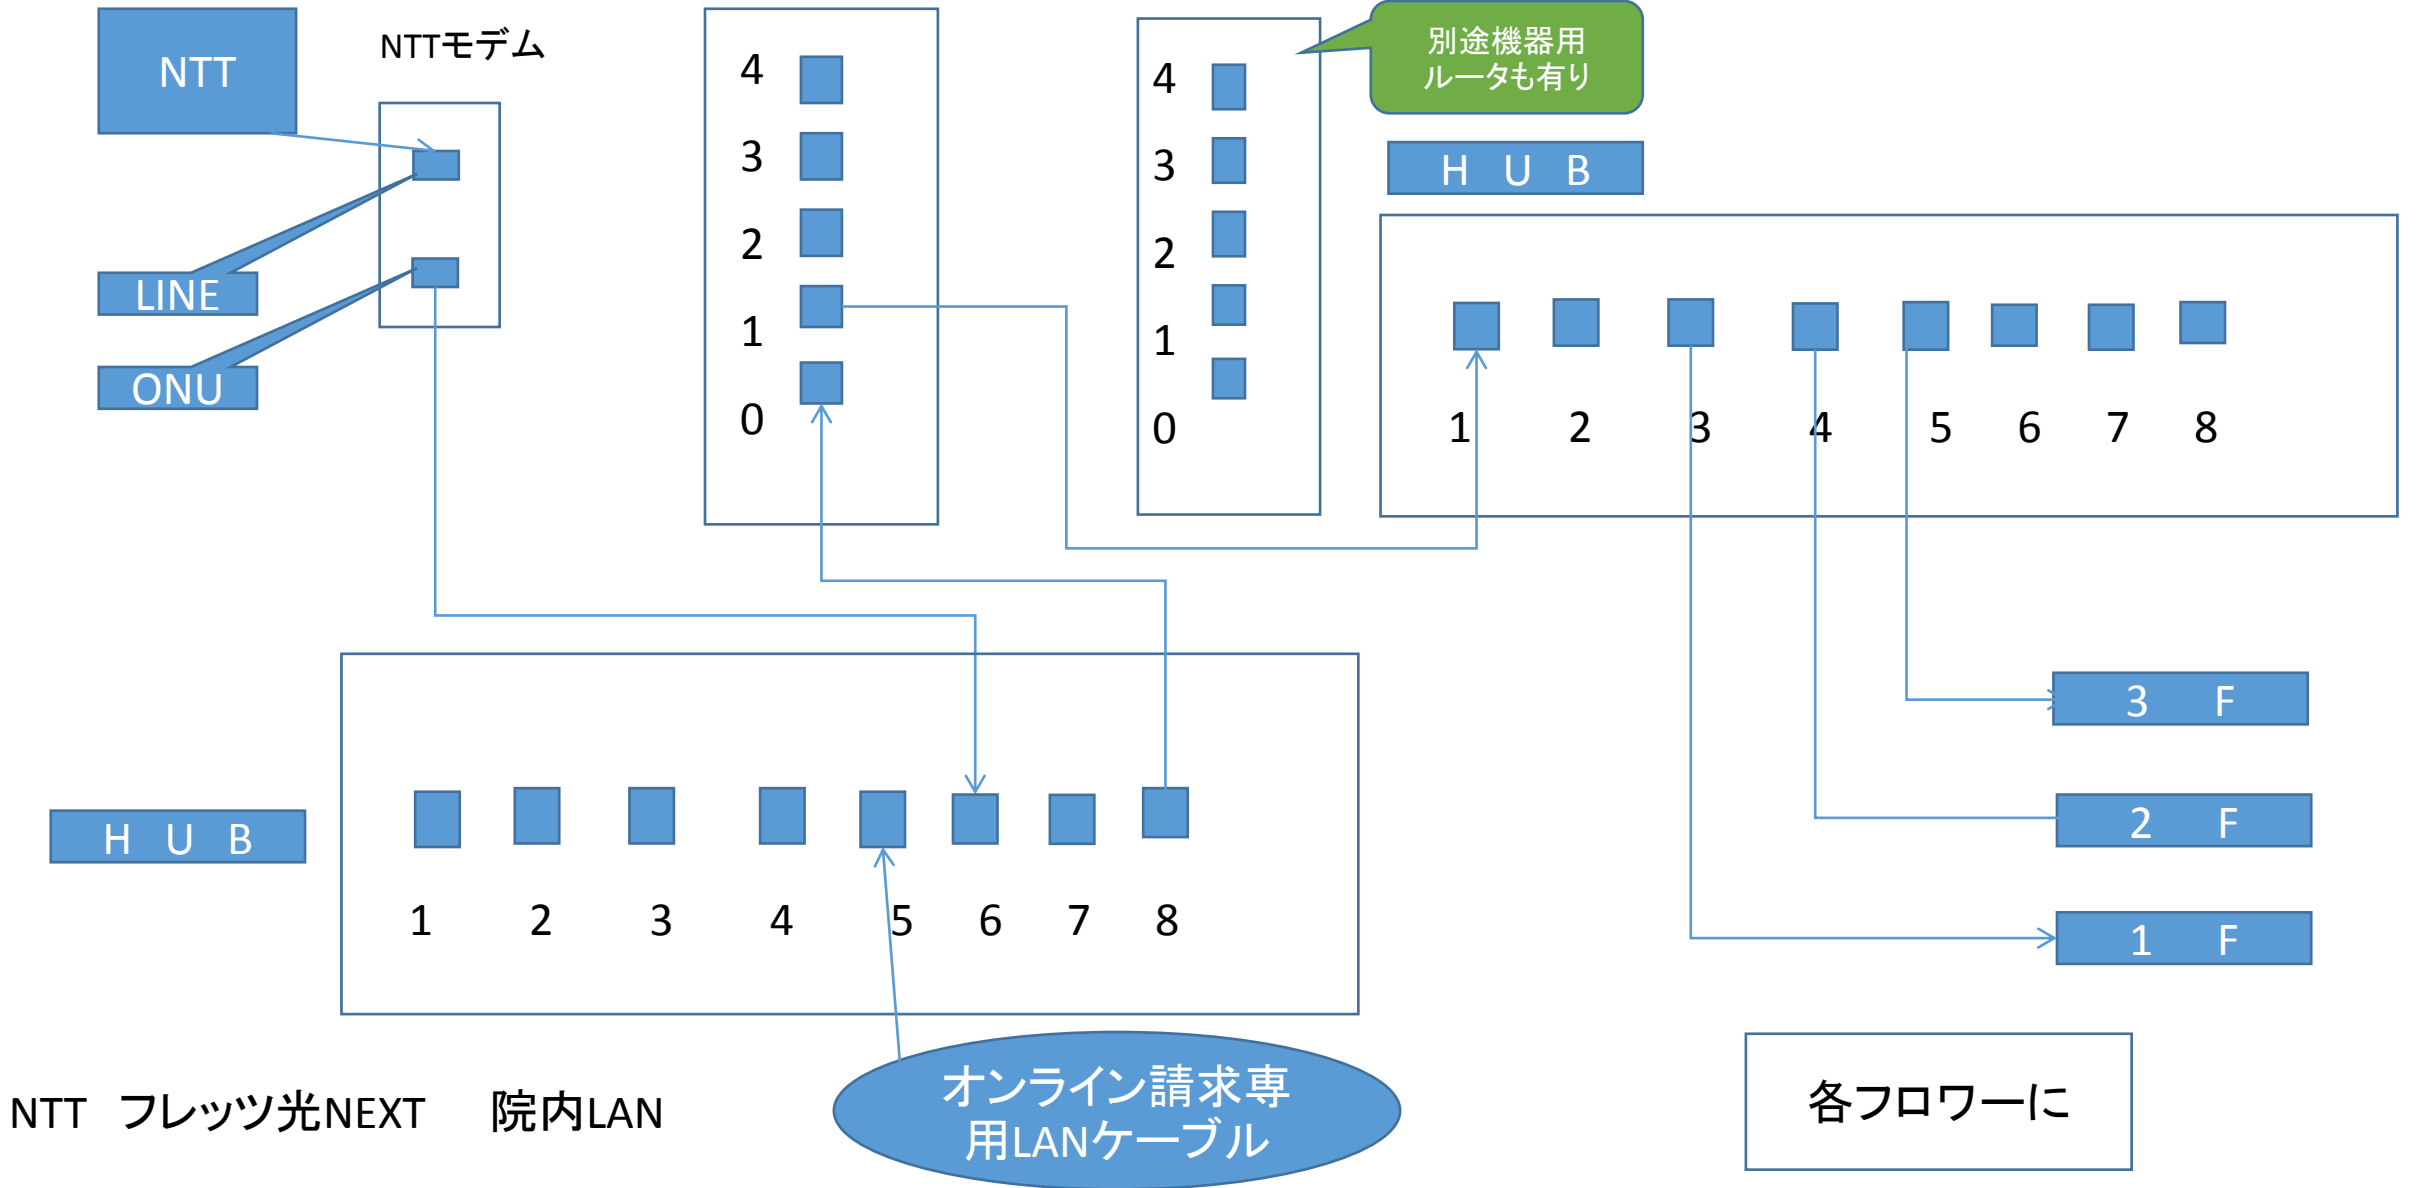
NTT

NTTモデム

LINE

ONU

4
3
2
1
0

4
3
2
1
0

別途機器用
ルータも有り

H U B

1 2 3 4 5 6 7 8

3 F

2 F

1 F

H U B

1 2 3 4 5 6 7 8

NTT フレッツ光NEXT 院内LAN

オンライン請求専用LANケーブル

各フロワーに